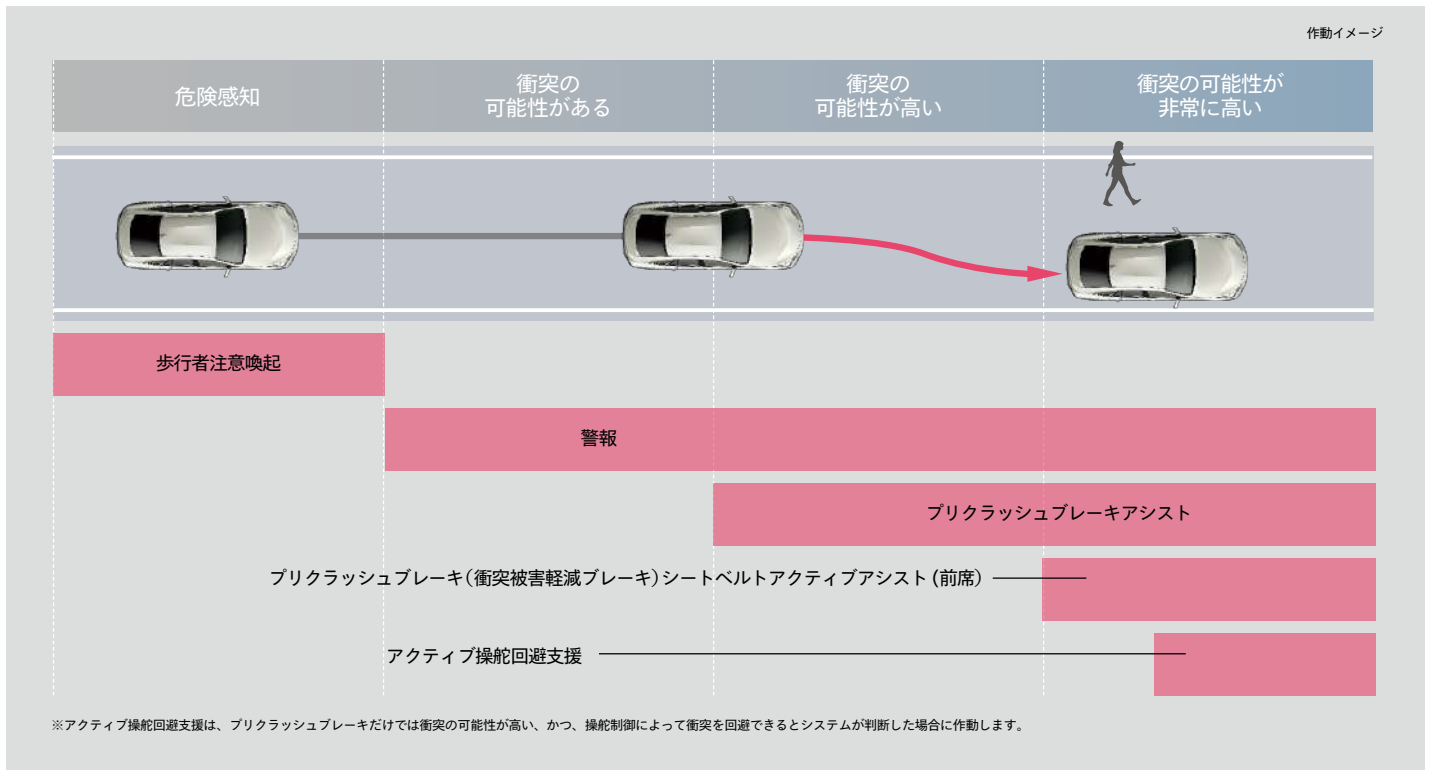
作動イメージ

| 危険感知 | 衝突の可能性がある | 衝突の可能性が高い | 衝突の可能性が非常に高い |
|---|---|---|---|

歩行者注意喚起

警報

プリクラッシュブレーキアシスト

プリクラッシュブレーキ（衝突被害軽減ブレーキ）シートベルトアクティブアシスト（前席）

アクティブ操舵回避支援

※アクティブ操舵回避支援は、プリクラッシュブレーキだけでは衝突の可能性が高い、かつ、操舵制御によって衝突を回避できるとシステムが判断した場合に作動します。